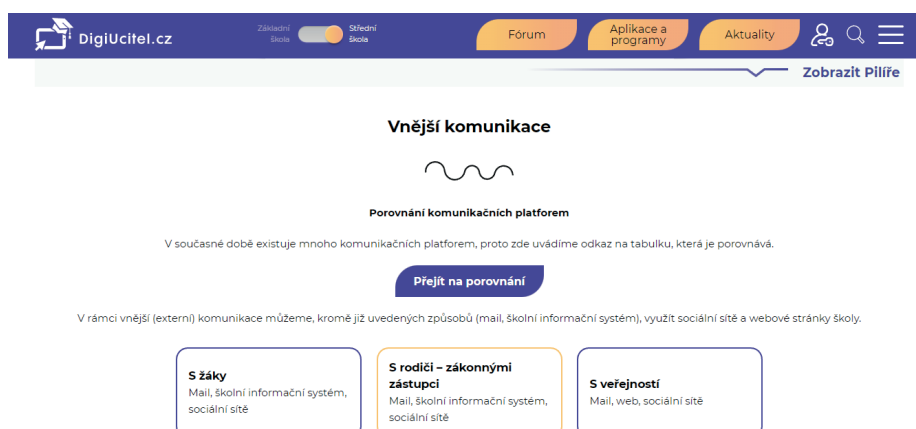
DigiUcitel.cz

Základní škola

Střední škola

Fórum

Aplikace a programy

Aktuality

Zobrazit Pilíře

Vnější komunikace

Porovnání komunikačních platforem

V současné době existuje mnoho komunikačních platforem, proto zde uvádíme odkaz na tabulku, která je porovnává.

Přejít na porovnání

V rámci vnější (externí) komunikace můžeme, kromě již uvedených způsobů (mail, školní informační systém), využít sociální sítě a webové stránky školy.

S žáky
Mail, školní informační systém, sociální sítě

S rodiči – zákonnými zástupci
Mail, školní informační systém, sociální sítě

S veřejností
Mail, web, sociální sítě